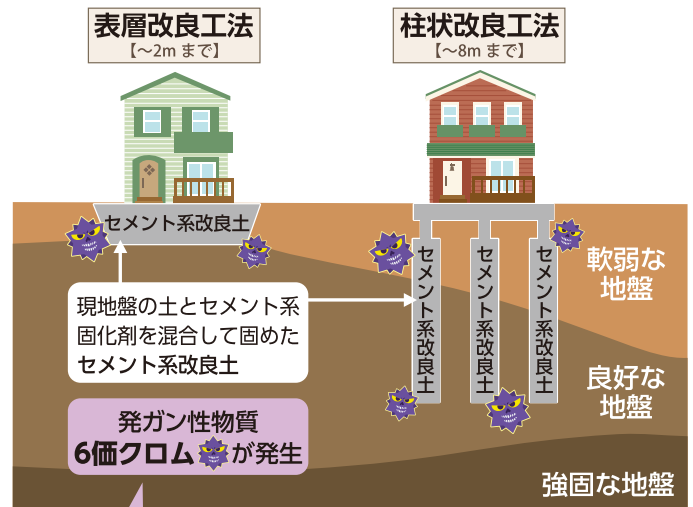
表層改良工法
【～2m まで】

柱状改良工法
【～8m まで】

セメント系改良土

セメント系改良土

セメント系改良土

セメント系改良土

軟弱な地盤

現地盤の土とセメント系固化剤を混合して固めたセメント系改良土

良好な地盤

発ガン性物質
6価クロム が発生

強固な地盤